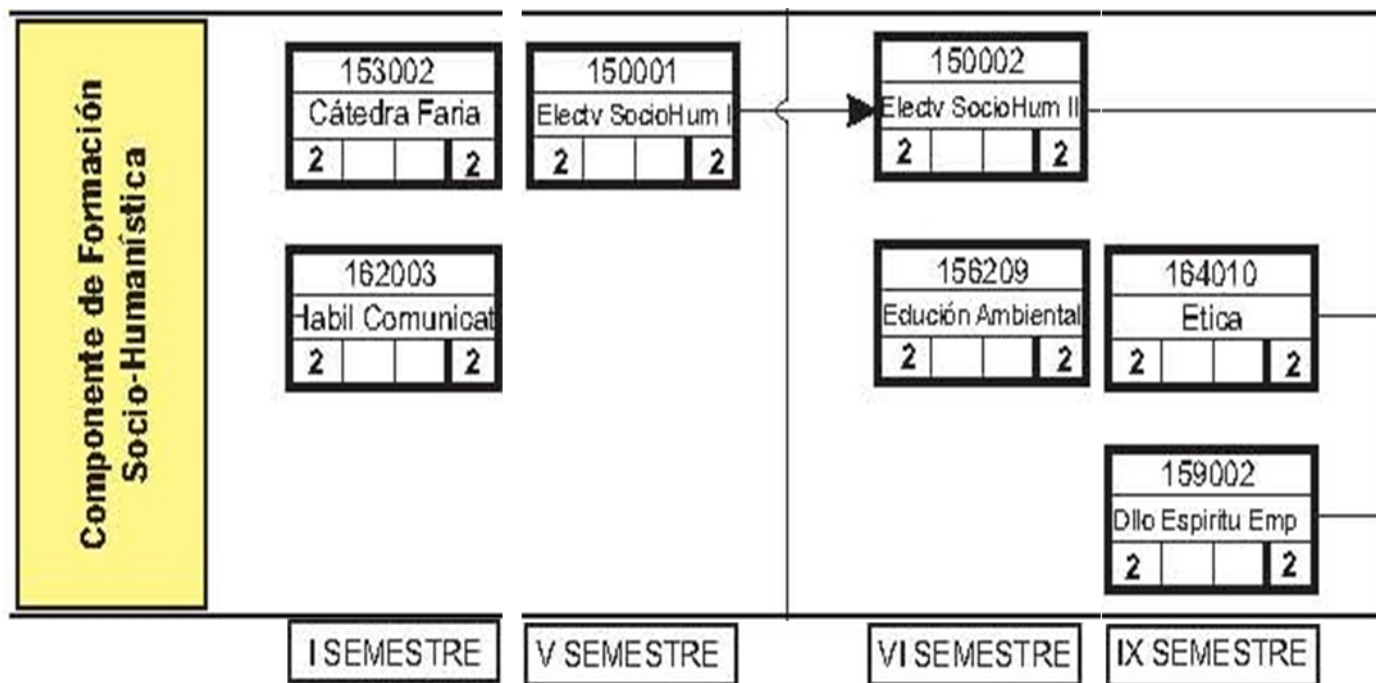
Componente de Formación Socio-Humanística

153002
Cátedra Faria
2 2

162003
Habil Comunicat
2 2

150001
Electv SocioHum I
2 2

150002
Electv SocioHum II
2 2

156209
Edución Ambiental
2 2

164010
Etica
2 2

159002
Dllo Espiritu Emp
2 2

I SEMESTRE

V SEMESTRE

VI SEMESTRE

IX SEMESTRE